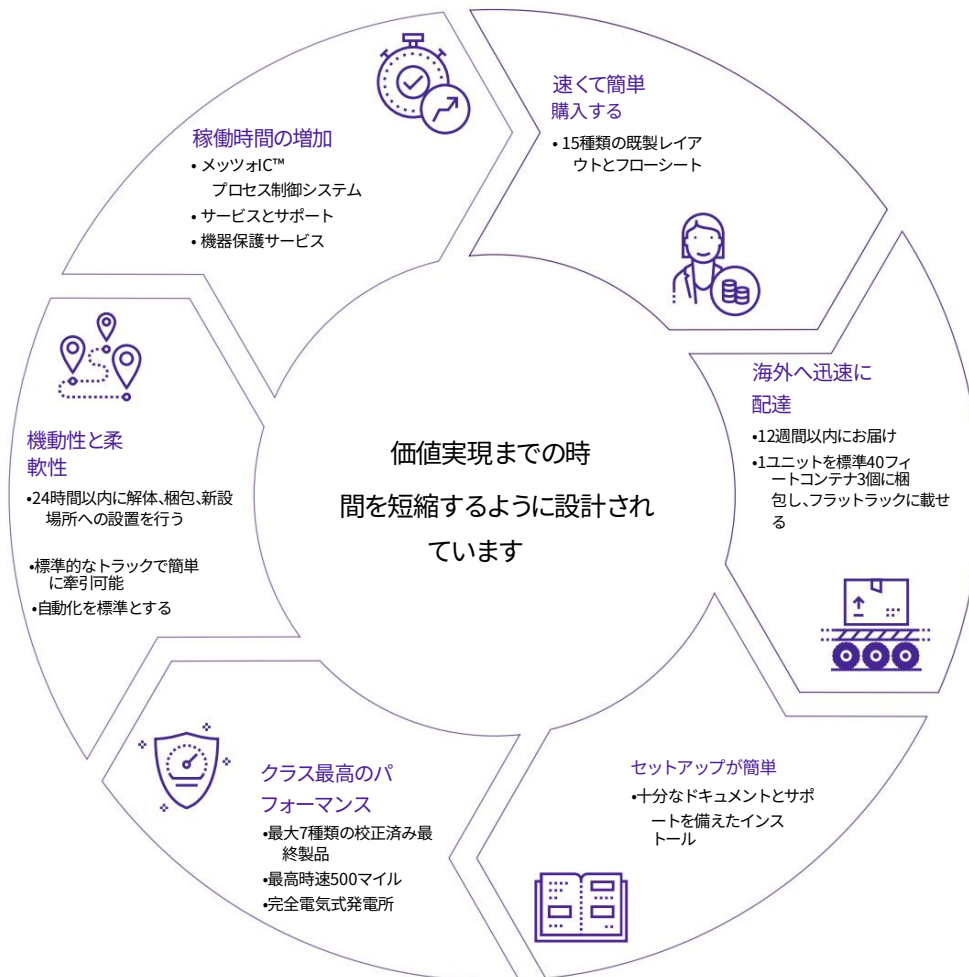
価値実現までの時間を短縮するように設計されています

速くて簡単
購入する
• 15種類の既製レイアウトとフローシート

海外へ迅速に
配達
•12週間以内にお届け
•1ユニットを標準40フィートコンテナ3個に梱包し、フラットラックに載せる

セットアップが簡単
•十分なドキュメントとサポートを備えたインストール

クラス最高のパフォーマンス
•最大7種類の校正済み最終製品
•最高時速500マイル
•完全電気式発電所

機動性と柔軟性
•24時間以内に解体、梱包、新設場所への設置を行う
•標準的なトラックで簡単に牽引可能
•自動化を標準とする

稼働時間の増加
• メッツォIC™ プロセス制御システム
• サービスとサポート
• 機器保護サービス